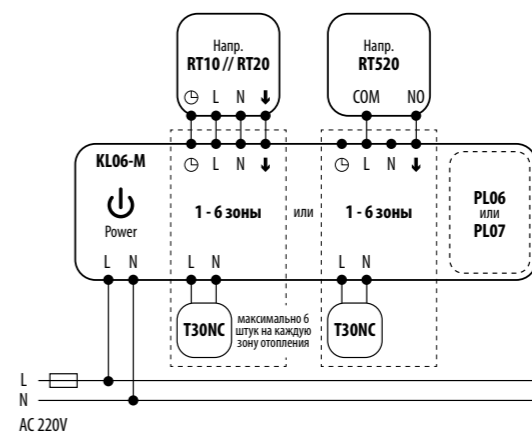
Напр.
RT10 // RT20

◷ L N ↓

Напр.
RT520

COM NO

KL06-M

Power

L N

◷ L N ↓

1 - 6 зоны

L N

T30NC

максимально 6 штук на каждую зону отопления

или

◷ L N ↓

1 - 6 зоны

L N

T30NC

PL06
или
PL07

L
N
AC 220V